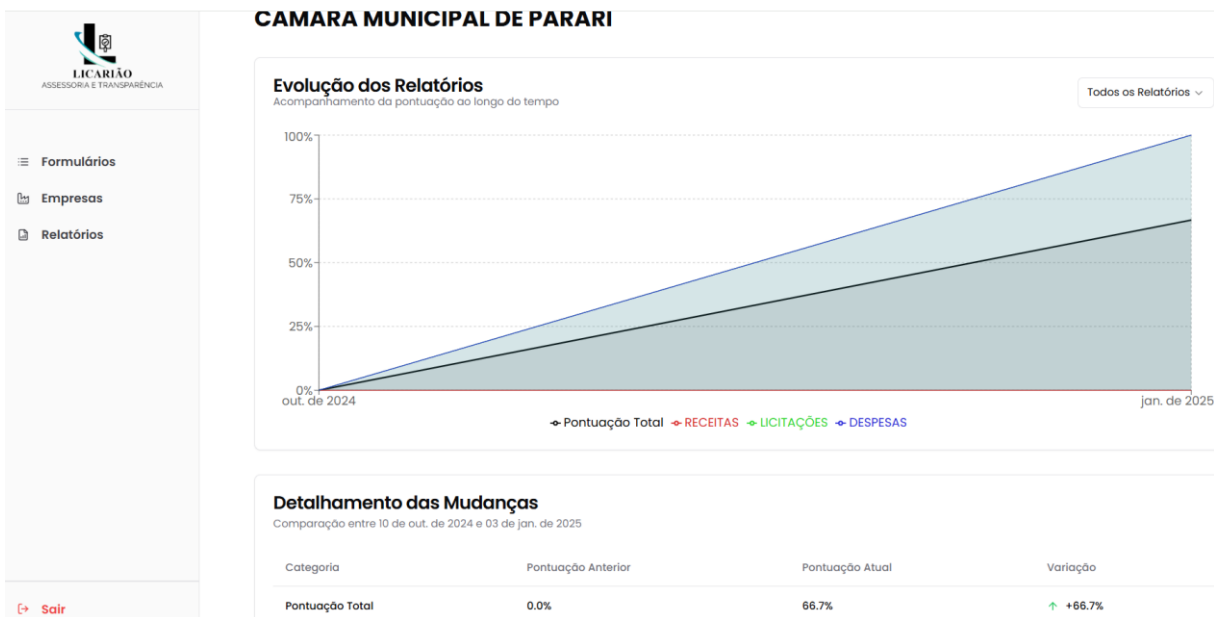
LICARIÃO
ASSESSORIA E TRANSPARÊNCIA

Formulários
Empresas
Relatórios

Sair

CAMARA MUNICIPAL DE PARARI

Evolução dos Relatórios
Acompanhamento da pontuação ao longo do tempo

Todos os Relatórios

100%
75%
50%
25%
0%
out. de 2024
jan. de 2025

Pontuação Total RECEITAS LICITAÇÕES DESPESAS

Detalhamento das Mudanças
Comparação entre 10 de out. de 2024 e 03 de jan. de 2025

| Categoria | Pontuação Anterior | Pontuação Atual | Variação |
|---|---|---|---|
| Pontuação Total | 0.0% | 66.7% | ↑ +66.7% |